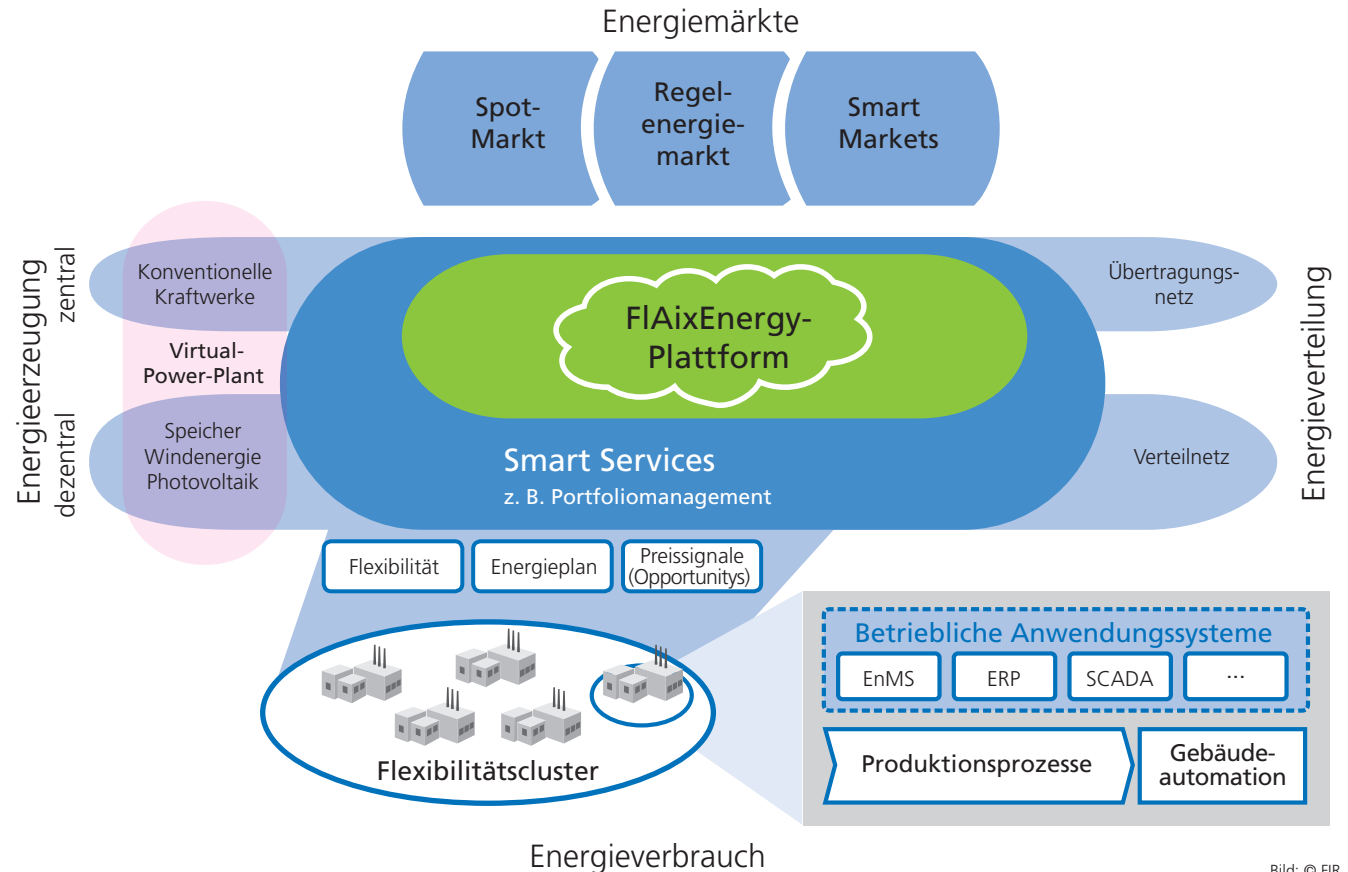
Energiemärkte

Spot-Markt

Regelenergiemarkt

Smart Markets

Energieerzeugung

zentral

dezentral

Konventionelle Kraftwerke

Virtual-Power-Plant

Speicher Windenergie Photovoltaik

FlAixEnergy-Plattform

Smart Services
z. B. Portfoliomanagement

Übertragungsnetz

Verteilnetz

Energieverteilung

Flexibilität

Energieplan

Preissignale (Opportunitys)

Betriebliche Anwendungssysteme

EnMS

ERP

SCADA

...

Produktionsprozesse

Gebäudeautomation

Flexibilitätscluster

Energieverbrauch

Bild: © FIR